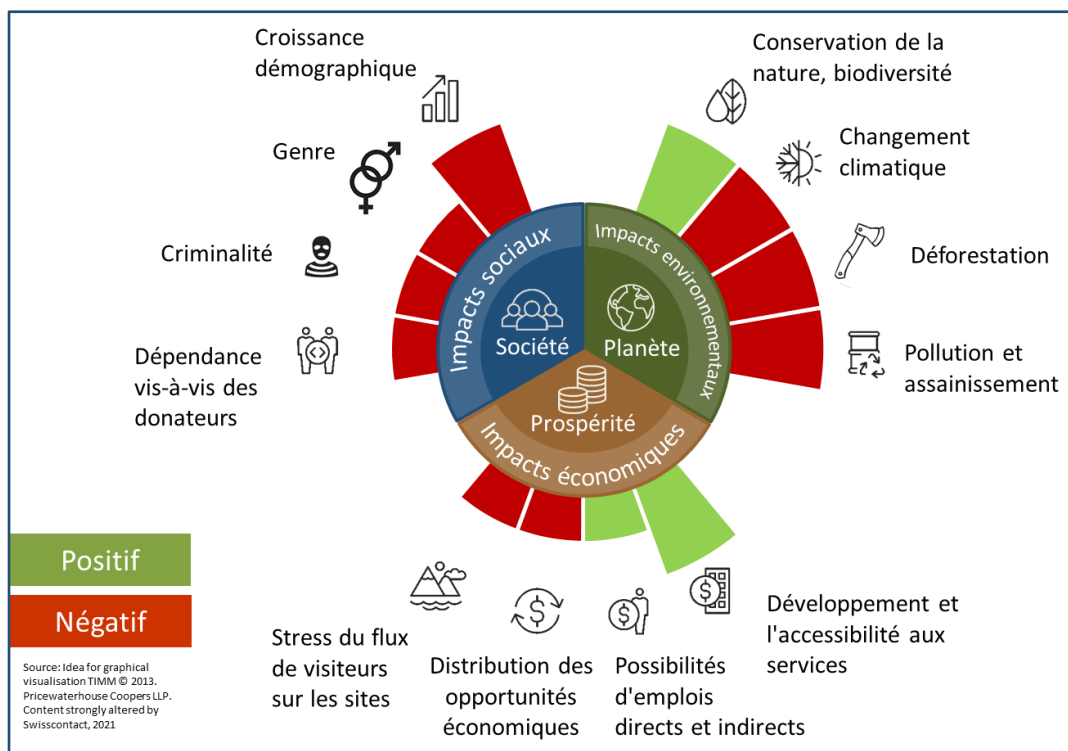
Croissance démographique

Genre

Criminalité

Dépendance vis-à-vis des donateurs

Conservation de la nature, biodiversité

Changement climatique

Déforestation

Pollution et assainissement

Impacts sociaux

Société

Impacts environnementaux

Planète

Prospérité

Impacts économiques

Positif

Négatif

Stress du flux de visiteurs sur les sites

Distribution des opportunités économiques

Possibilités d'emplois directs et indirects

Développement et l'accessibilité aux services

Source: Idea for graphical visualisation TIMM © 2013. Pricewaterhouse Coopers LLP. Content strongly altered by Swisscontact, 2021